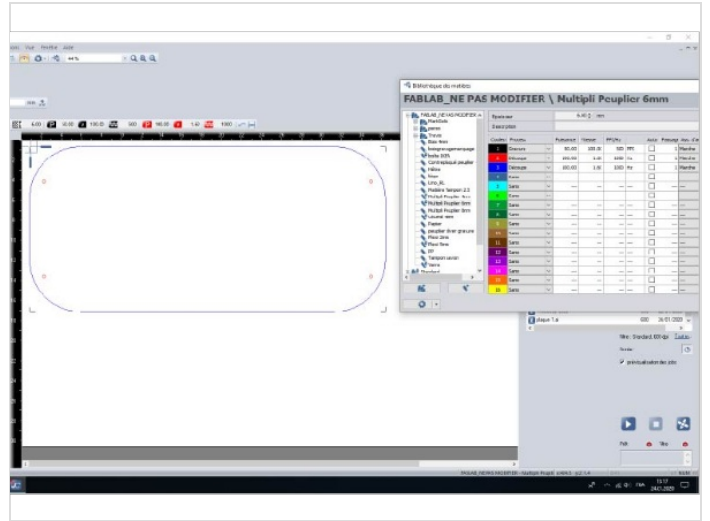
Bibliothèque des matières

FABLAB_NE PAS MODIFIER \ Multipli Peuplier 6mm

Épaisseur 6.00 mm

Description

| Couleur | Process | | Puissance | Vitesse | PPI/Hz | | Auto | Passage | Air |
|---|---|---|---|---|---|---|---|---|---|
| 1 | Gravure | | 50.00 | 100.00 | 500 | PPI | | 1 | Marche |
| 2 | Découpe | | 100.00 | 3.00 | 1000 | Hz | | 1 | Marche |
| 3 | Découpe | | 100.00 | 1.00 | 1000 | Hz | | 1 | Marche |
| 4 | Sans | | | | | | | | |
| 5 | Sans | | | | | | | | |
| 6 | Sans | | | | | | | | |
| 7 | Sans | | | | | | | | |
| 8 | Sans | | | | | | | | |
| 9 | Sans | | | | | | | | |
| 10 | Sans | | | | | | | | |
| 11 | Sans | | | | | | | | |
| 12 | Sans | | | | | | | | |
| 13 | Sans | | | | | | | | |
| 14 | Sans | | | | | | | | |
| 15 | Sans | | | | | | | | |
| 16 | Sans | | | | | | | | |

FABLAB_NE PAS MODIFIER
Multiplis
Carton
Tissus
Balsa 4mm
Multipli Peuplier 3mm
Multipli Peuplier 6mm
Papier
Plexi 3mm
Plexi 5mm
Tampon caoutchouc
Verre
Standard

44%

plaque 1.a 600 26/01/2025

Filtre: Standard, 600 dpi

priorisation des jobs

FABLAB_NE PAS MODIFIER - Multipli Peuplier 6mm

15:17
24/01/2025